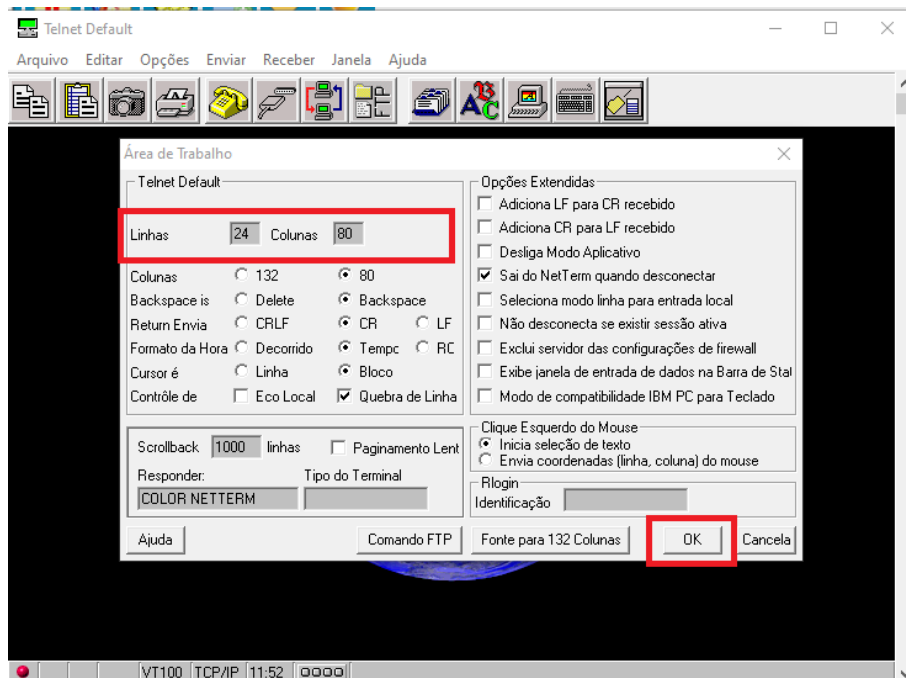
Telnet Default

Arquivo Editar Opções Enviar Receber Janela Ajuda

Área de Trabalho

Telnet Default

Linhas 24 Colunas 80

Colunas 132 80

Backspace is Delete Backspace

Return Envia CRLF CR LF

Formato da Hora Decorrido Tempc RC

Cursor é Linha Bloco

Contrôle de Eco Local Quebra de Linha

Opções Extendidas

Adiciona LF para CR recebido

Adiciona CR para LF recebido

Desliga Modo Aplicativo

Sai do NetTerm quando desconectar

Seleciona modo linha para entrada local

Não desconecta se existir sessão ativa

Exclui servidor das configurações de firewall

Exibe janela de entrada de dados na Barra de Stal

Modo de compatibilidade IBM PC para Teclado

Scrollback 1000 linhas Paginamento Lent

Responder: Tipo do Terminal

COLOR NETTERM

Clique Esquerdo do Mouse

Inicia seleção de texto

Envia coordenadas (linha, coluna) do mouse

Rlogin

Identificação

Ajuda Comando FTP Fonte para 132 Colunas OK Cancela

VT100 TCP/IP 11:52 OOOO